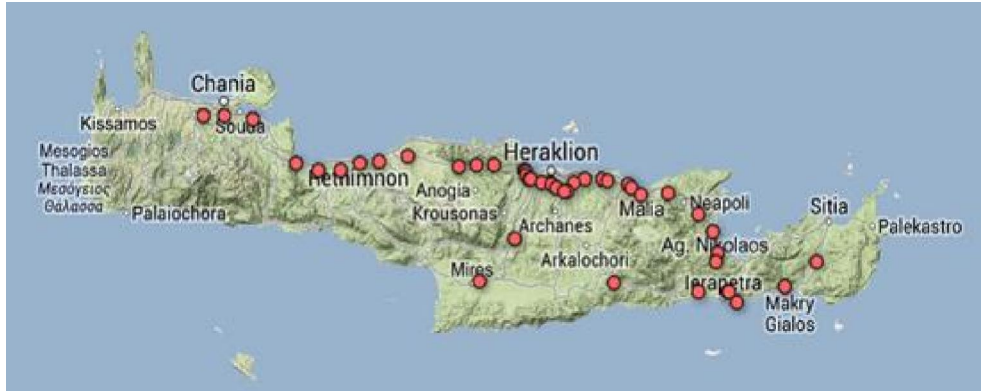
Chania
Kissamos
Souda
Mesogios
Thalassa
Μεσόγειος
Θάλασσα
Palaiochora
Rethimnon
Anogia
Krousonas
Heraklion
Archanes
Mires
Arkalochori
Malia
Neapoli
Ag. Nikolaos
Ierapetra
Sitia
Palekastro
Makry
Gialos